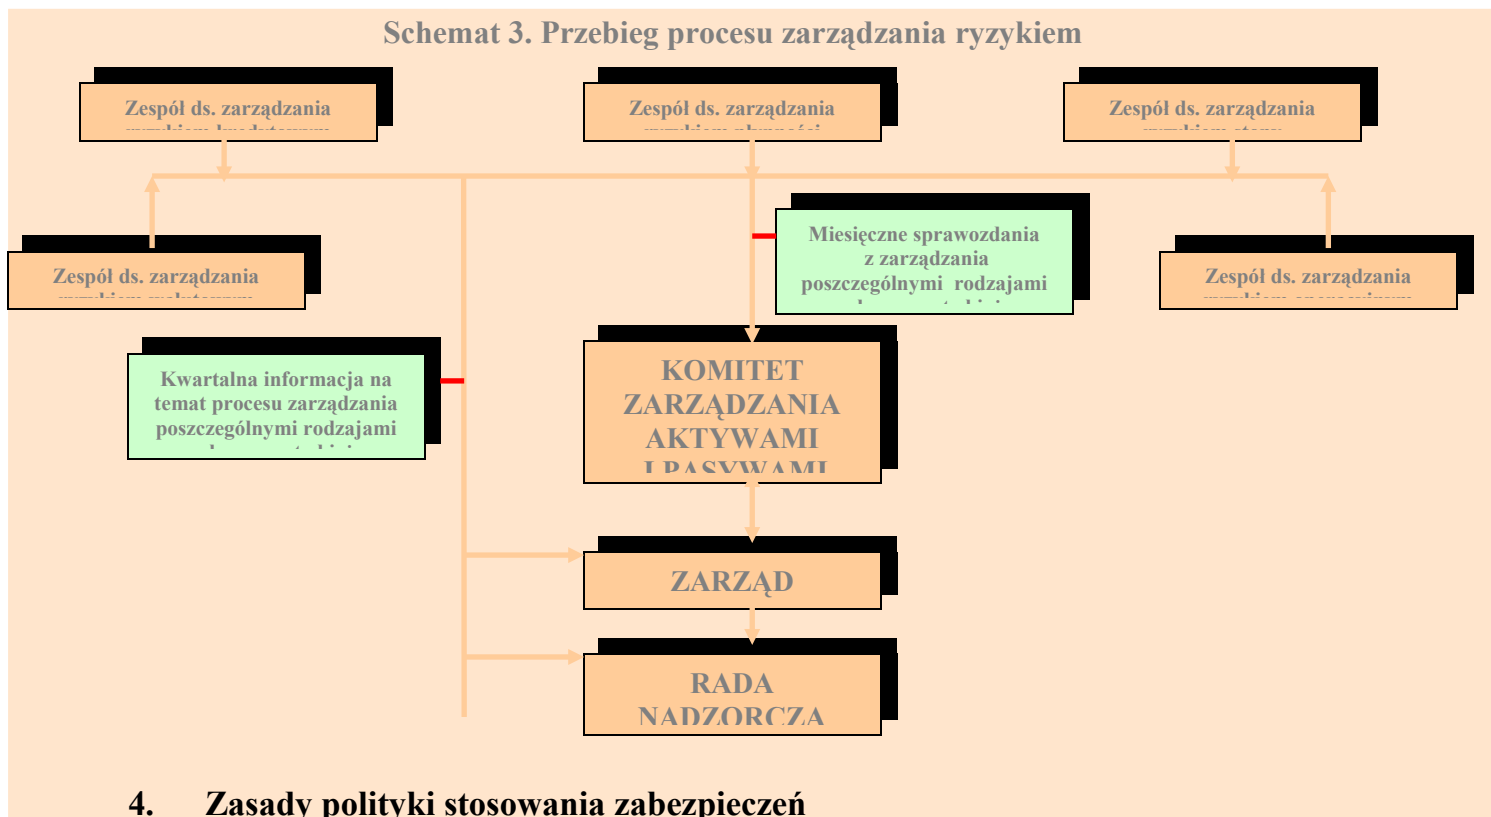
Schemat 3. Przebieg procesu zarządzania ryzykiem

Zespół ds. zarządzania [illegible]

Zespół ds. zarządzania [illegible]

Zespół ds. zarządzania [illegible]

Zespół ds. zarządzania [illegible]

Miesięczne sprawozdania z zarządzania poszczególnymi rodzajami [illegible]

Zespół ds. zarządzania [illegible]

Kwartalna informacja na temat procesu zarządzania poszczególnymi rodzajami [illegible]

KOMITET ZARZĄDZANIA AKTYWAMI I PASYWAMI

ZARZĄD

RADA NADZORCZA

4. Zasady polityki stosowania zabezpieczeń